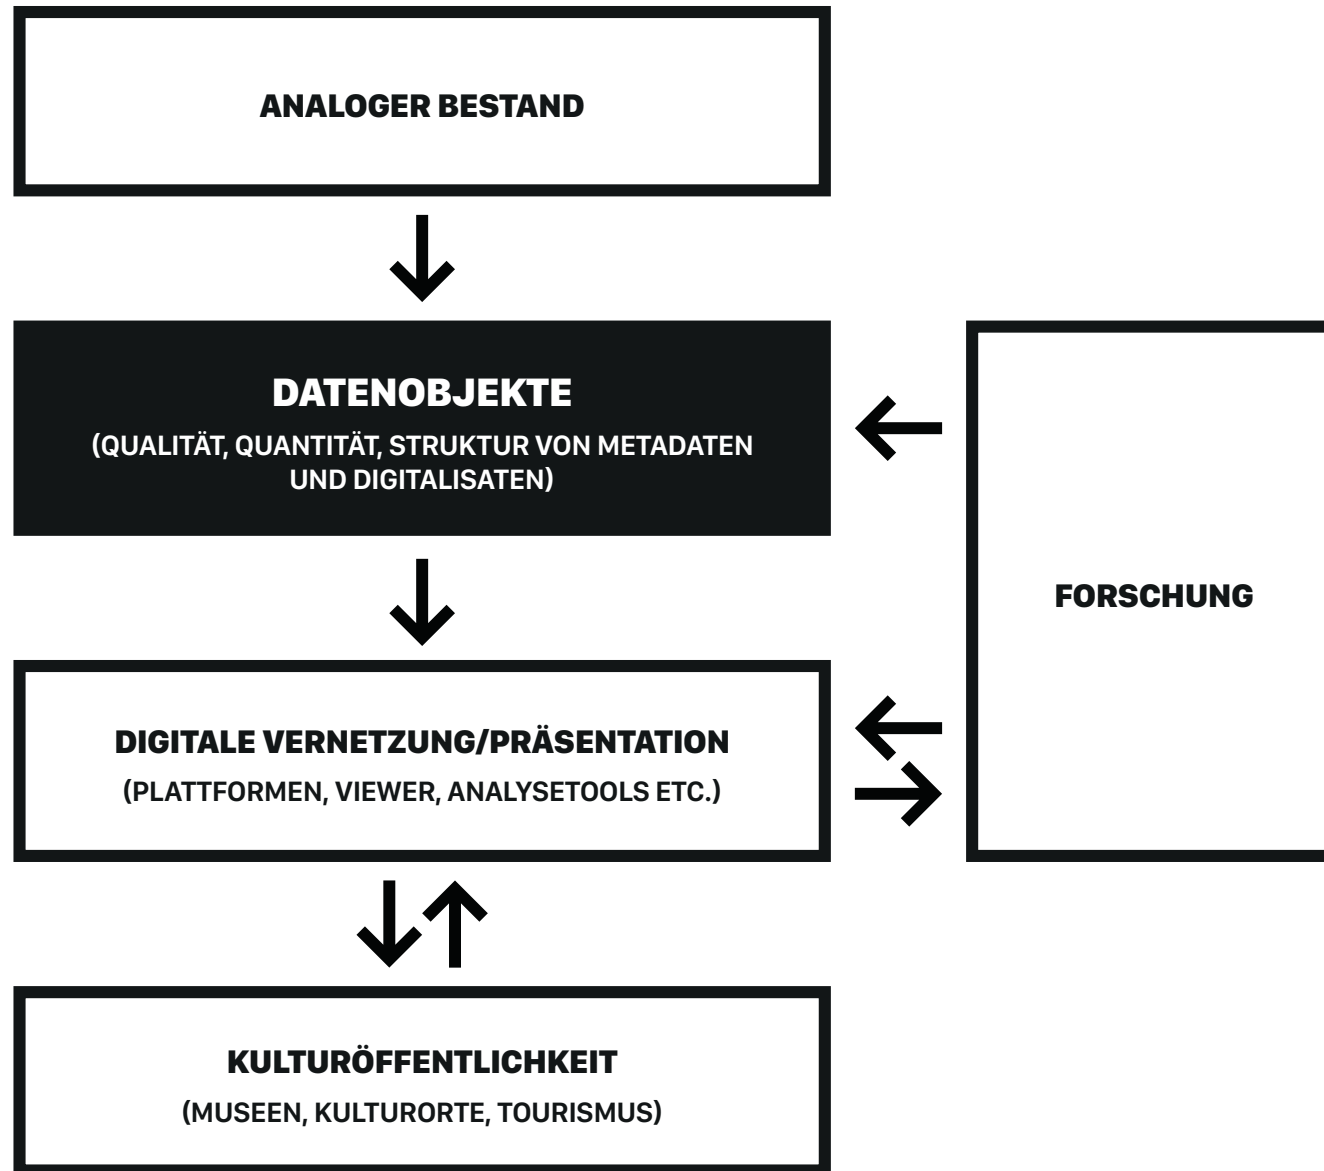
ANALOGER BESTAND

DATENOBJEKTE

(QUALITÄT, QUANTITÄT, STRUKTUR VON METADATEN UND DIGITALISATEN)

FORSCHUNG

DIGITALE VERNETZUNG/PRÄSENTATION

(PLATTFORMEN, VIEWER, ANALYSETOOLS ETC.)

KULTURÖFFENTLICHKEIT

(MUSEEN, KULTURORTE, TOURISMUS)